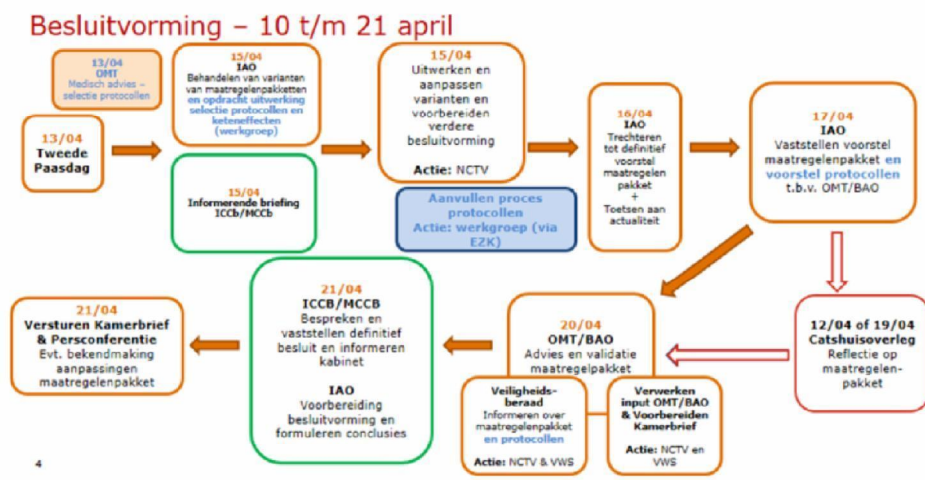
Besluitvorming – 10 t/m 21 april

13/04
OMT
Medisch advies – selectie protocollen

13/04
Tweede Paasdag

15/04
IAO
Behandelen van varianten van maatregelenpakketten en opdracht uitwerking selectie protocollen en keteneffecten (werkgroep)

15/04
Informerende briefing ICCb/MCCb

15/04
Uitwerken en aanpassen varianten en voorbereiden verdere besluitvorming

Actie: NCTV

Aanvullen proces protocollen
Actie: werkgroep (via EZK)

16/04
IAO
Trechteren tot definitief voorstel maatregelen pakket
+
Toetsen aan actualiteit

17/04
IAO
Vaststellen voorstel maatregelenpakket en voorstel protocollen t.b.v. OMT/BAO

12/04 of 19/04
Catshuisoverleg
Reflectie op maatregelen-pakket

20/04
OMT/BAO
Advies en validatie maatregelpakket

Veiligheids-beraad
Informeren over maatregelenpakket en protocollen
Actie: NCTV & VWS

Verwerken input OMT/BAO & Voorbereiden Kamerbrief
Actie: NCTV en VWS

21/04
ICCB/MCCB
Bespreken en vaststellen definitief besluit en informeren kabinet

IAO
Voorbereiding besluitvorming en formuleren conclusies

21/04
Versturen Kamerbrief & Persconferentie
Evt. bekendmaking aanpassingen maatregelenpakket

4